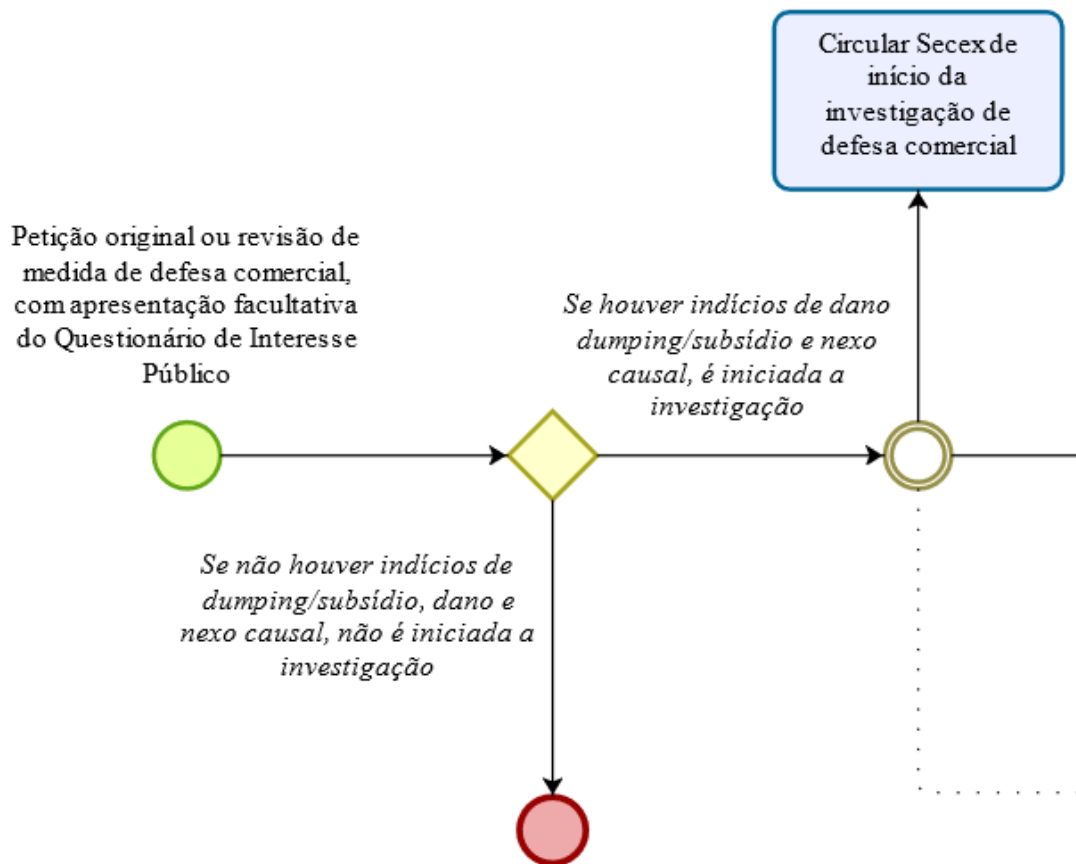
Circular Secex de início da investigação de defesa comercial

Petição original ou revisão de medida de defesa comercial, com apresentação facultativa do Questionário de Interesse Público

Se houver indícios de dano dumping/subsídio e nexo causal, é iniciada a investigação

Se não houver indícios de dumping/subsídio, dano e nexo causal, não é iniciada a investigação